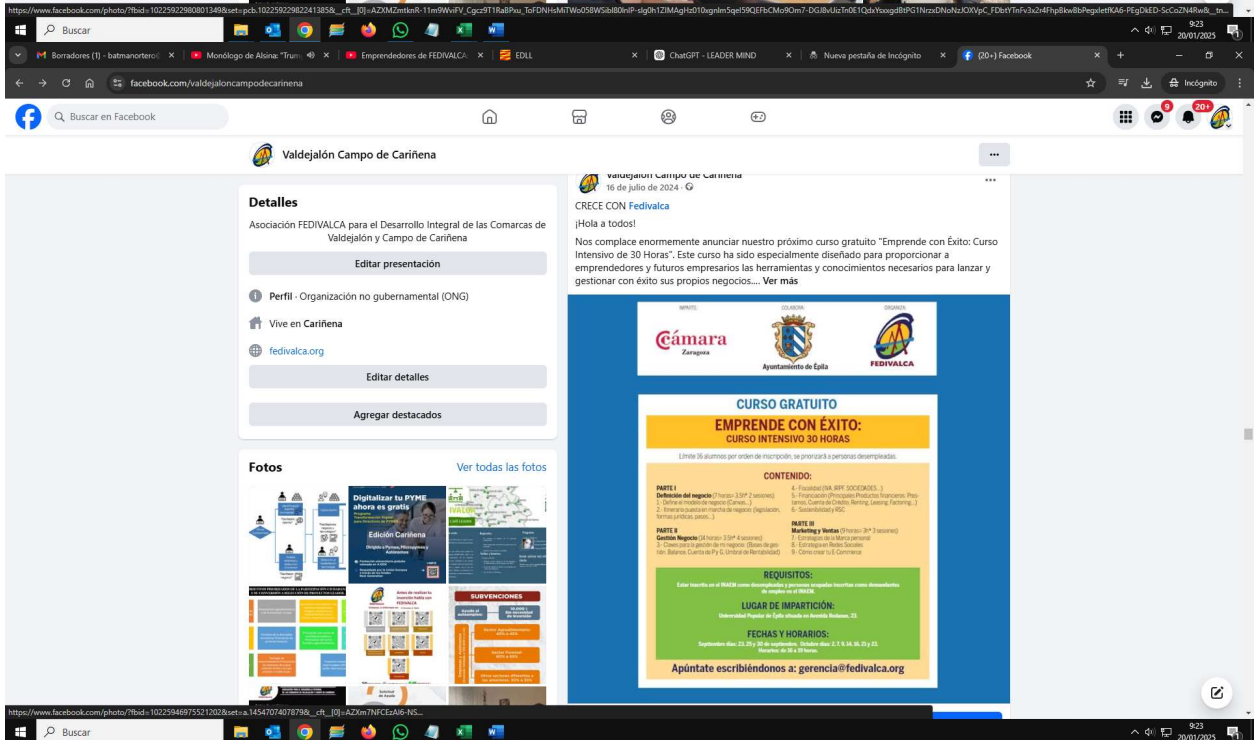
https://www.facebook.com/photo/?fbid=102259229808013498&set=pcb.102259229822241385&__cft__[0]=AZXMZmtknR-11m9WvIFV_Cgcz9T1RaBPau_ToFDNHsMiTWo058WSibI80niP-slg0h1ZIMAgHz010xgnlm5qeI59QEFbCMo9Om7-DGJ8vUzTn0E1QdxYoxgdBtPG1NrzxDNoNzJOXVpC_FDbtYnFv3x2r4FhpBkw8bPegxletfKA6-PEgDkED-ScCoZN4Rw&__tn__

Buscar

9:23
20/01/2025

Borradores (1) - batmanorteroi | Monólogo de Alsina: "Trum | Emprendedores de FEDIVALCA | EDLL | ChatGPT - LEADER MIND | Nueva pestaña de Incógnito | (20+) Facebook

facebook.com/valdejaloncampodecarinena

Incógnito

Buscar en Facebook

9

20+

Valdejalón Campo de Cariñena

...

Detalles

Asociación FEDIVALCA para el Desarrollo Integral de las Comarcas de Valdejalón y Campo de Cariñena

Editar presentación

Perfil · Organización no gubernamental (ONG)

Vive en Cariñena

fedivalca.org

Editar detalles

Agregar destacados

Fotos

Ver todas las fotos

Digitalizar tu PYME ahora es gratis

Edición Cariñena

SUBVENCIONES

Valdejalón Campo de Cariñena
16 de julio de 2024 ·

CRECE CON Fedivalca

¡Hola a todos!

Nos complace enormemente anunciar nuestro próximo curso gratuito "Emprende con Éxito: Curso Intensivo de 30 Horas". Este curso ha sido especialmente diseñado para proporcionar a emprendedores y futuros empresarios las herramientas y conocimientos necesarios para lanzar y gestionar con éxito sus propios negocios.... Ver más

IMPARTE: COLABORA: ORGANIZA:

Cámara Zaragoza

Ayuntamiento de Épila

FEDIVALCA

CURSO GRATUITO

EMPRENDE CON ÉXITO:
CURSO INTENSIVO 30 HORAS

Límite 16 alumnos por orden de inscripción, se priorizará a personas desempleadas.

CONTENIDO:

PARTE I
Definición del negocio
PARTE II
Gestión Negocio
PARTE III
Marketing y Ventas

REQUISITOS:

LUGAR DE IMPARTICIÓN:

FECHAS Y HORARIOS:

Apúntate escribiéndonos a: gerencia@fedivalca.org

https://www.facebook.com/photo/?fbid=102259469755212028&set=a.145470740787988&__cft__[0]=AZXm7NFCEzAi6-NS...

Buscar

9:23
20/01/2025